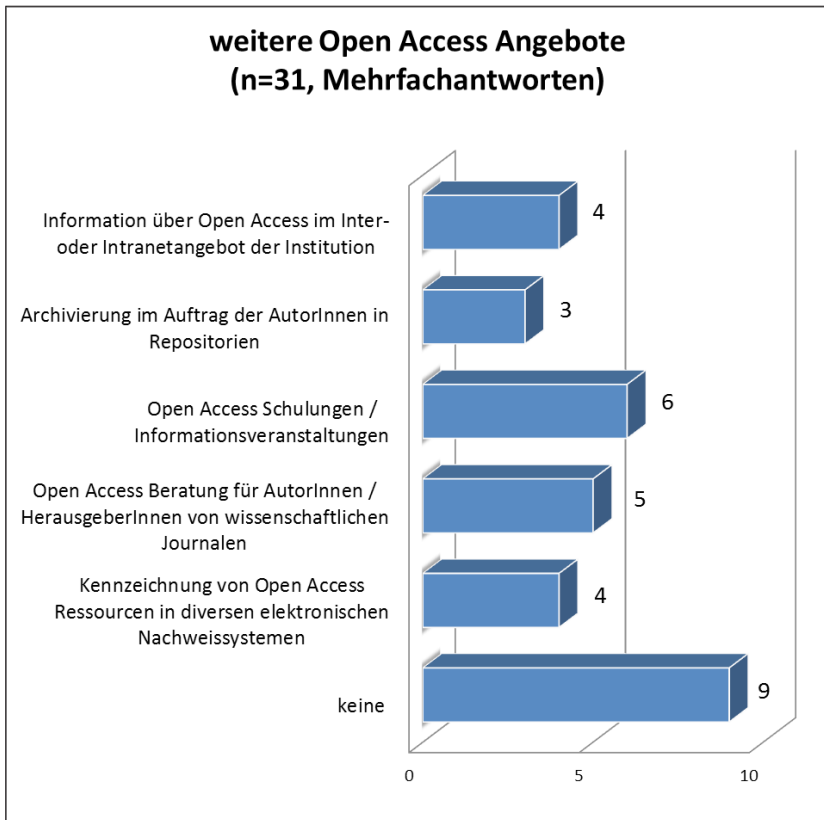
weitere Open Access Angebote
(n=31, Mehrfachantworten)

Information über Open Access im Inter- oder Intranetangebot der Institution
4

Archivierung im Auftrag der AutorInnen in Repositorien
3

Open Access Schulungen / Informationsveranstaltungen
6

Open Access Beratung für AutorInnen / HerausgeberInnen von wissenschaftlichen Journalen
5

Kennzeichnung von Open Access Ressourcen in diversen elektronischen Nachweissystemen
4

keine
9

0
5
10